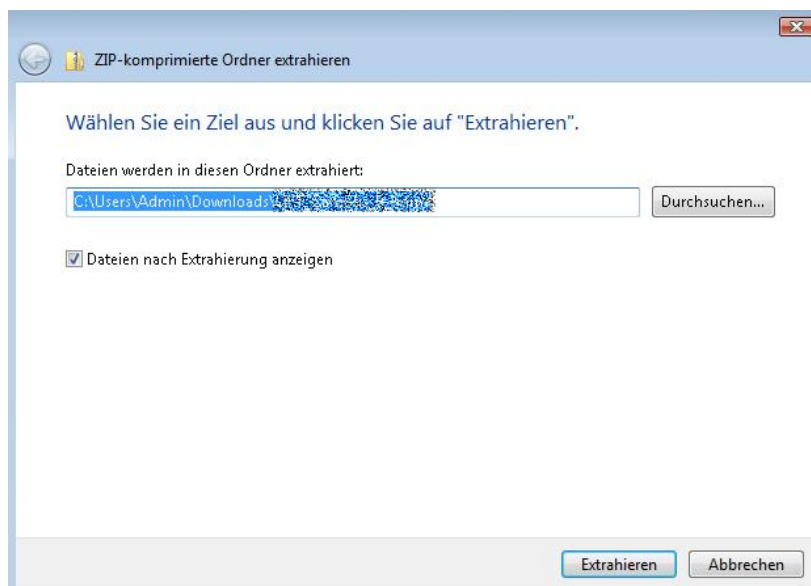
ZIP-komprimierte Ordner extrahieren

Wählen Sie ein Ziel aus und klicken Sie auf "Extrahieren".

Dateien werden in diesen Ordner extrahiert:

C:\Users\Admin\Downloads\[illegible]

Durchsuchen...

Dateien nach Extrahierung anzeigen

Extrahieren

Abbrechen